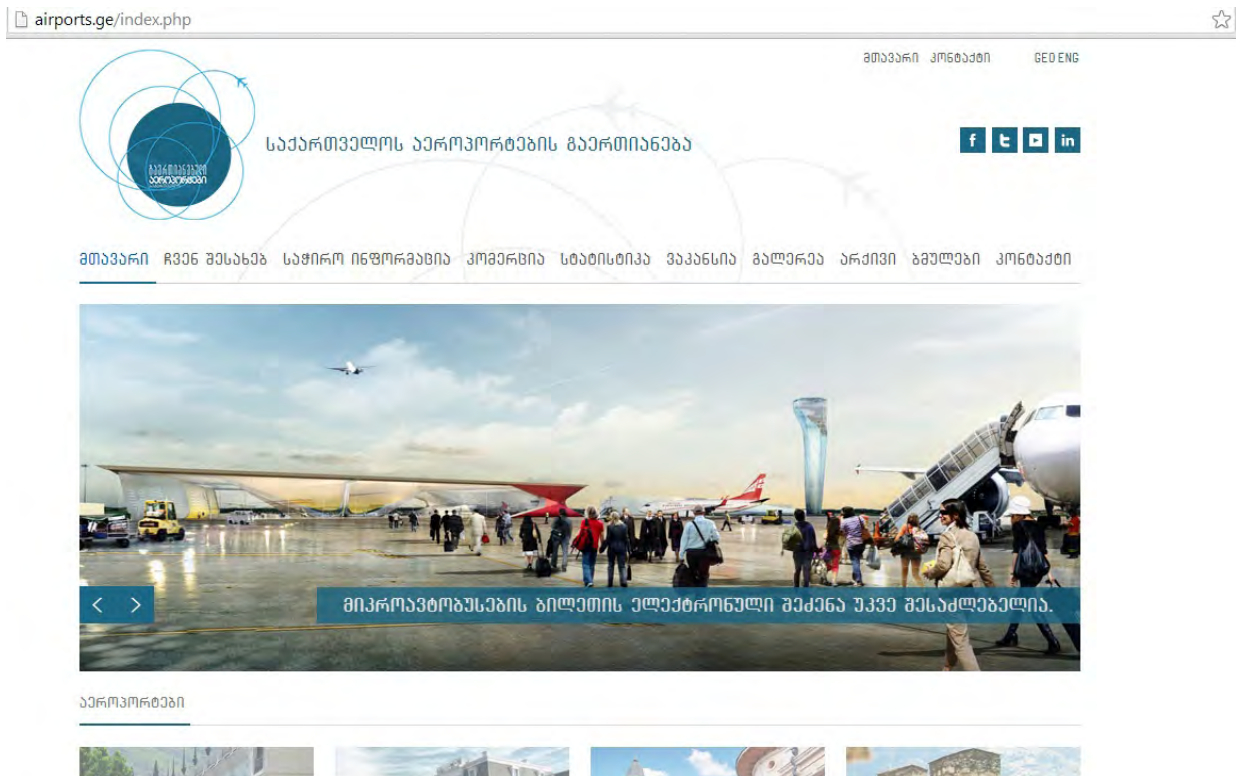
airports.ge/index.php

მთავარი კონტაქტი GEO ENG

საქართველოს აეროპორტების გაერთიანება

მთავარი ჩვენ შესახებ საჭირო ინფორმაცია კომერცია სტატისტიკა ვაკანსია გალერეა არქივი ბმულები კონტაქტი

მიკროავტობუსების ბილეთის ელექტრონული შეძენა უკვე შესაძლებელია.

აეროპორტები